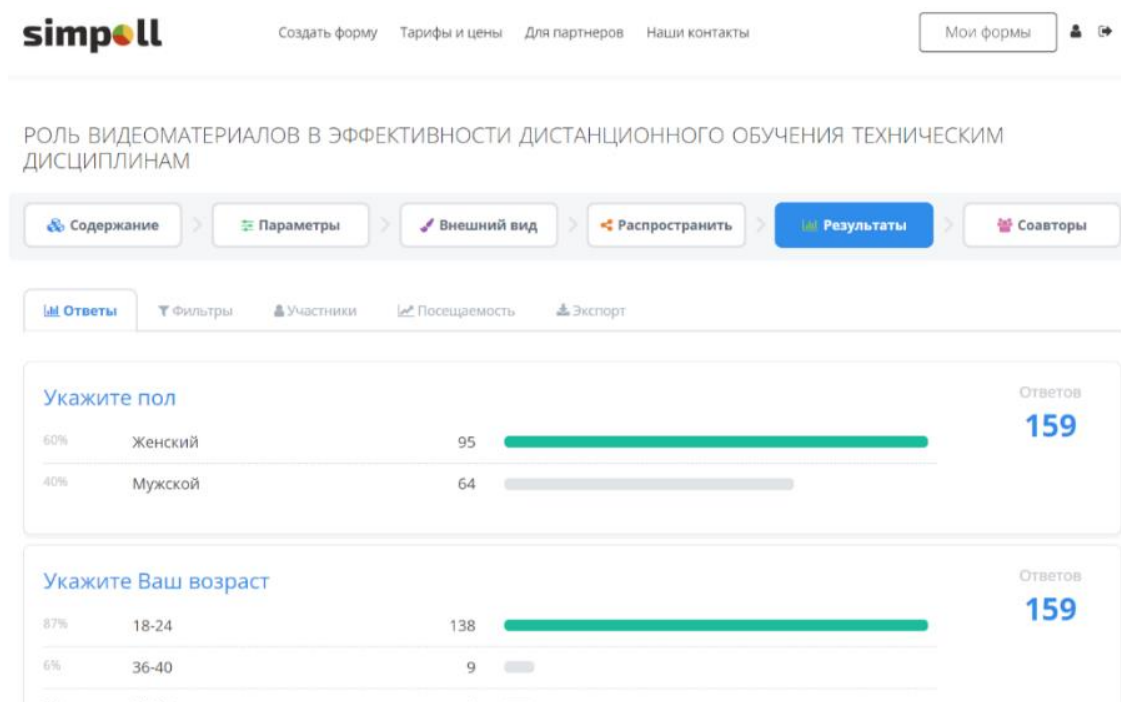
simpoll

Создать форму Тарифы и цены Для партнеров Наши контакты

Мои формы

РОЛЬ ВИДЕОМАТЕРИАЛОВ В ЭФФЕКТИВНОСТИ ДИСТАНЦИОННОГО ОБУЧЕНИЯ ТЕХНИЧЕСКИМ ДИСЦИПЛИНАМ

Содержание Параметры Внешний вид Распространить Результаты Соавторы

Ответы Фильтры Участники Посещаемость Экспорт

Укажите пол

Ответов
159

| | | |
|---|---|---|
| 60% | Женский | 95 |
| 40% | Мужской | 64 |

Укажите Ваш возраст

Ответов
159

| | | |
|---|---|---|
| 87% | 18-24 | 138 |
| 6% | 36-40 | 9 |